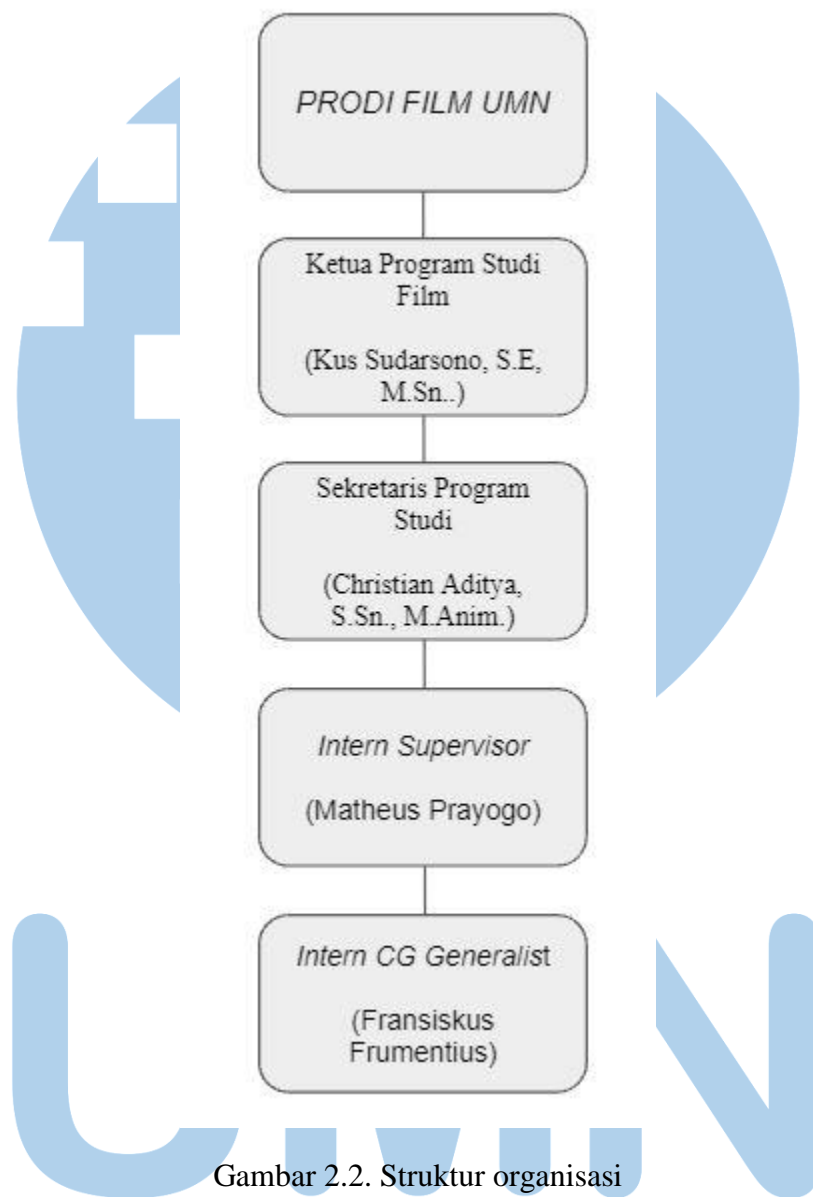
PRODI FILM UMN

Ketua Program Studi Film

(Kus Sudarsono, S.E, M.Sn..)

Sekretaris Program Studi

(Christian Aditya, S.Sn., M.Anim.)

Intern Supervisor

(Matheus Prayogo)

Intern CG Generalist

(Fransiskus Frumentius)

Gambar 2.2. Struktur organisasi